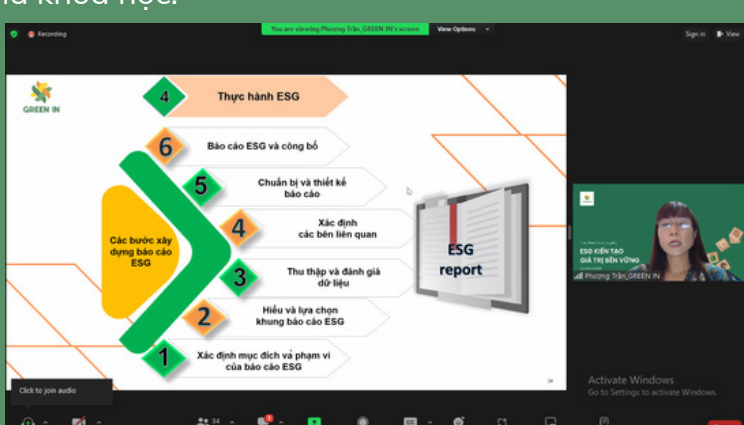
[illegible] khóa học.

Recording

You are viewing Phương Trần_GREEN IN's screen

View Options

Sign in

GREEN IN

4 Thực hành ESG

6 Báo cáo ESG và công bố

5 Chuẩn bị và thiết kế báo cáo

Các bước xây dựng báo cáo ESG

4 Xác định các bên liên quan

ESG report

3 Thu thập và đánh giá dữ liệu

2 Hiểu và lựa chọn khung báo cáo ESG

1 Xác định mục đích và phạm vi của báo cáo ESG

24

ESG KIẾN TẠO GIÁ TRỊ BỀN VỮNG

Phương Trần_GREEN IN

Activate Windows
Go to Settings to activate Windows.

Click to join audio

34